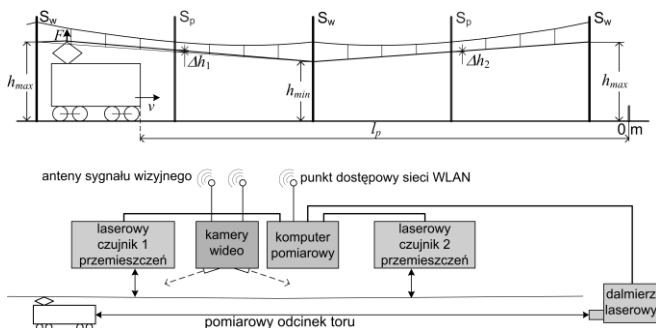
$S_w$ $S_p$ $S_w$ $S_p$ $S_w$

$F$ $\Delta h_1$ $\Delta h_2$

$h_{max}$ $h_{min}$ $h_{max}$

$v$ $l_p$ 0 m

anteny sygnału wizyjnego

punkt dostępowy sieci WLAN

laserowy czujnik 1 przemieszczeń

kamery wideo

komputer pomiarowy

laserowy czujnik 2 przemieszczeń

dalmierz laserowy

pomiarowy odcinek toru